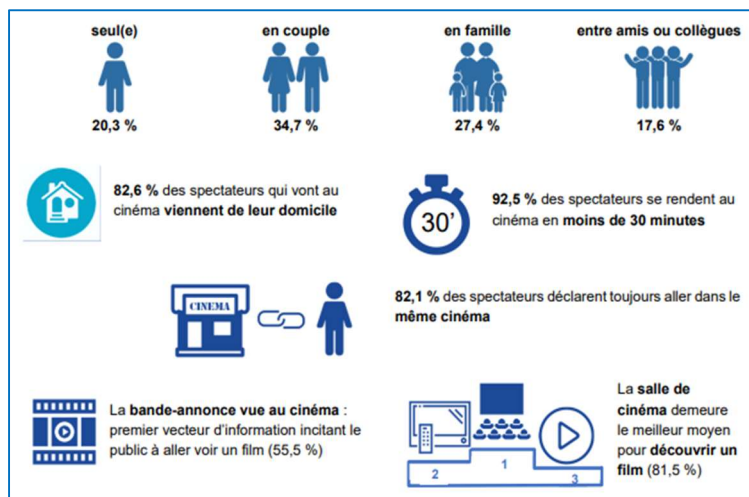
seul(e)
20,3 %

en couple
34,7 %

en famille
27,4 %

entre amis ou collègues
17,6 %

82,6 % des spectateurs qui vont au cinéma viennent de leur domicile

30'

92,5 % des spectateurs se rendent au cinéma en moins de 30 minutes

CINEMA

82,1 % des spectateurs déclarent toujours aller dans le même cinéma

La bande-annonce vue au cinéma : premier vecteur d'information incitant le public à aller voir un film (55,5 %)

2
1
3

La salle de cinéma demeure le meilleur moyen pour découvrir un film (81,5 %)